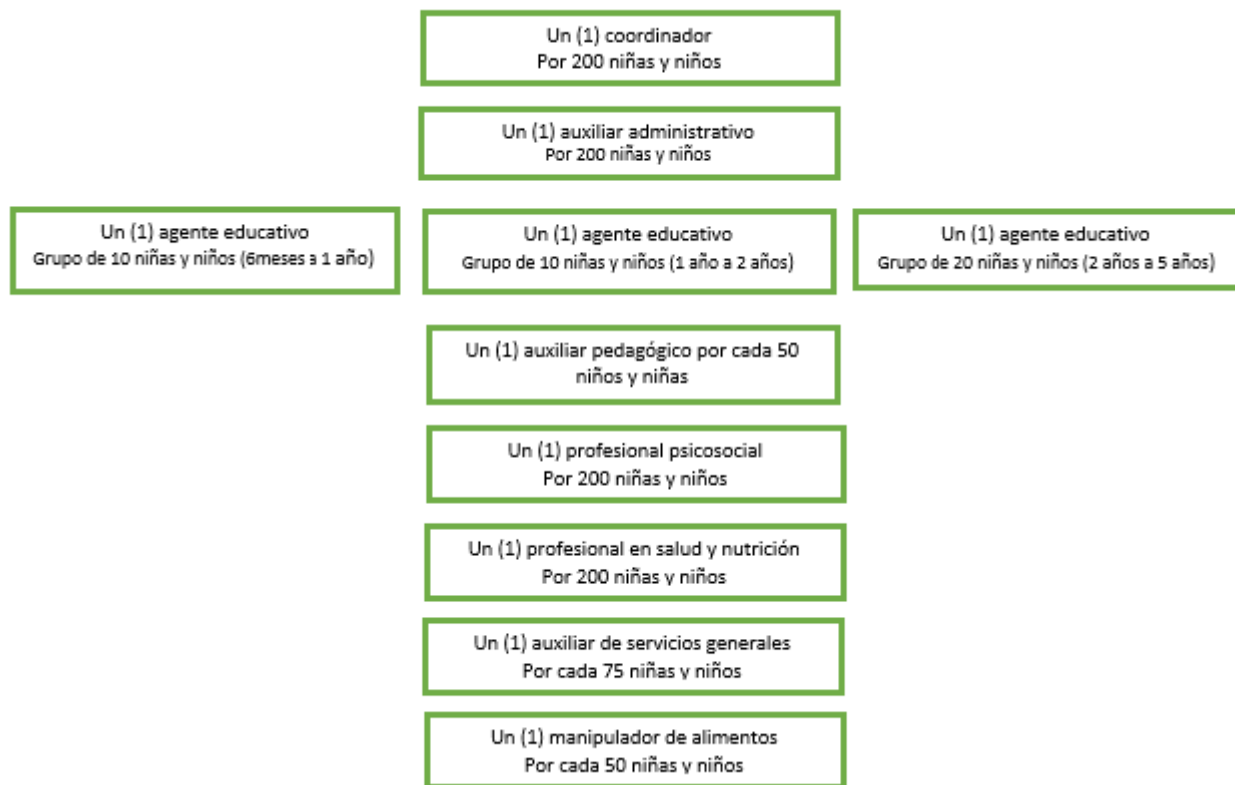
Un (1) coordinador
Por 200 niñas y niños

Un (1) auxiliar administrativo
Por 200 niñas y niños

Un (1) agente educativo
Grupo de 10 niñas y niños (6meses a 1 año)

Un (1) agente educativo
Grupo de 10 niñas y niños (1 año a 2 años)

Un (1) agente educativo
Grupo de 20 niñas y niños (2 años a 5 años)

Un (1) auxiliar pedagógico por cada 50 niños y niñas

Un (1) profesional psicosocial
Por 200 niñas y niños

Un (1) profesional en salud y nutrición
Por 200 niñas y niños

Un (1) auxiliar de servicios generales
Por cada 75 niñas y niños

Un (1) manipulador de alimentos
Por cada 50 niñas y niños